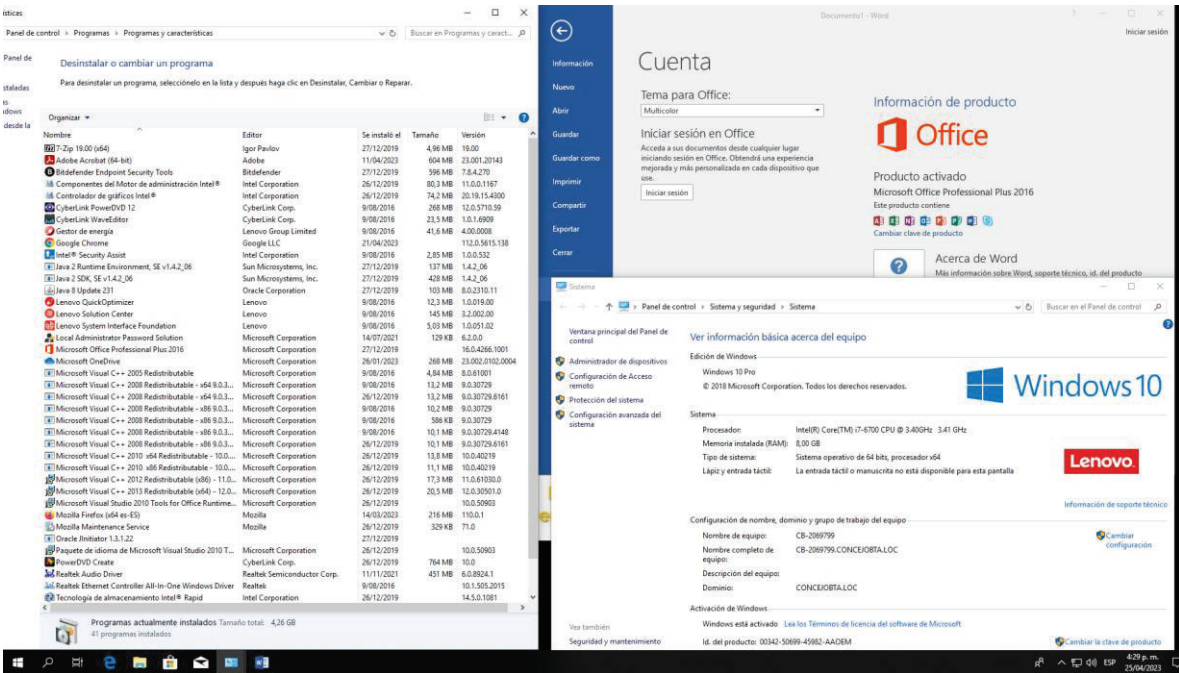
ísticas

Panel de control › Programas › Programas y características

Buscar en Programas y caract...

Panel de

staladas
ws
dows
desde la

Desinstalar o cambiar un programa

Para desinstalar un programa, selecciónelo en la lista y después haga clic en Desinstalar, Cambiar o Reparar.

Organizar ▾

| Nombre | Editor | Se instaló el | Tamaño | Versión |
|---|---|---|---|---|
| 7-Zip 19.00 (x64) | Igor Pavlov | 27/12/2019 | 4,96 MB | 19.00 |
| Adobe Acrobat (64-bit) | Adobe | 11/04/2023 | 604 MB | 23.001.20143 |
| Bitdefender Endpoint Security Tools | Bitdefender | 27/12/2019 | 596 MB | 7.8.4.270 |
| Componentes del Motor de administración Intel® | Intel Corporation | 26/12/2019 | 80,3 MB | 11.0.0.1167 |
| Controlador de gráficos Intel® | Intel Corporation | 26/12/2019 | 74,2 MB | 20.19.15.4300 |
| CyberLink PowerDVD 12 | CyberLink Corp. | 9/08/2016 | 268 MB | 12.0.5710.59 |
| CyberLink WaveEditor | CyberLink Corp. | 9/08/2016 | 23,5 MB | 1.0.1.6909 |
| Gestor de energía | Lenovo Group Limited | 9/08/2016 | 41,6 MB | 4.00.0008 |
| Google Chrome | Google LLC | 21/04/2023 | | 112.0.5615.138 |
| Intel® Security Assist | Intel Corporation | 9/08/2016 | 2,85 MB | 1.0.0.532 |
| Java 2 Runtime Environment, SE v1.4.2_06 | Sun Microsystems, Inc. | 27/12/2019 | 137 MB | 1.4.2_06 |
| Java 2 SDK, SE v1.4.2_06 | Sun Microsystems, Inc. | 27/12/2019 | 428 MB | 1.4.2_06 |
| Java 8 Update 231 | Oracle Corporation | 27/12/2019 | 103 MB | 8.0.2310.11 |
| Lenovo QuickOptimizer | Lenovo | 9/08/2016 | 12,3 MB | 1.0.019.00 |
| Lenovo Solution Center | Lenovo | 9/08/2016 | 145 MB | 3.2.002.00 |
| Lenovo System Interface Foundation | Lenovo | 9/08/2016 | 5,03 MB | 1.0.051.02 |
| Local Administrator Password Solution | Microsoft Corporation | 14/07/2021 | 129 KB | 6.2.0.0 |
| Microsoft Office Professional Plus 2016 | Microsoft Corporation | 27/12/2019 | | 16.0.4266.1001 |
| Microsoft OneDrive | Microsoft Corporation | 26/01/2023 | 268 MB | 23.002.0102.0004 |
| Microsoft Visual C++ 2005 Redistributable | Microsoft Corporation | 9/08/2016 | 4,84 MB | 8.0.61001 |
| Microsoft Visual C++ 2008 Redistributable - x64 9.0.3... | Microsoft Corporation | 9/08/2016 | 13,2 MB | 9.0.30729 |
| Microsoft Visual C++ 2008 Redistributable - x64 9.0.3... | Microsoft Corporation | 26/12/2019 | 13,2 MB | 9.0.30729.6161 |
| Microsoft Visual C++ 2008 Redistributable - x86 9.0.3... | Microsoft Corporation | 9/08/2016 | 10,2 MB | 9.0.30729 |
| Microsoft Visual C++ 2008 Redistributable - x86 9.0.3... | Microsoft Corporation | 9/08/2016 | 586 KB | 9.0.30729 |
| Microsoft Visual C++ 2008 Redistributable - x86 9.0.3... | Microsoft Corporation | 9/08/2016 | 10,1 MB | 9.0.30729.4148 |
| Microsoft Visual C++ 2008 Redistributable - x86 9.0.3... | Microsoft Corporation | 26/12/2019 | 10,1 MB | 9.0.30729.6161 |
| Microsoft Visual C++ 2010 x64 Redistributable - 10.0.... | Microsoft Corporation | 26/12/2019 | 13,8 MB | 10.0.40219 |
| Microsoft Visual C++ 2010 x86 Redistributable - 10.0.... | Microsoft Corporation | 26/12/2019 | 11,1 MB | 10.0.40219 |
| Microsoft Visual C++ 2012 Redistributable (x86) - 11.0... | Microsoft Corporation | 26/12/2019 | 17,3 MB | 11.0.61030.0 |
| Microsoft Visual C++ 2013 Redistributable (x64) - 12.0... | Microsoft Corporation | 26/12/2019 | 20,5 MB | 12.0.30501.0 |
| Microsoft Visual Studio 2010 Tools for Office Runtime... | Microsoft Corporation | 26/12/2019 | | 10.0.50903 |
| Mozilla Firefox (x64 es-ES) | Mozilla | 14/03/2023 | 216 MB | 110.0.1 |
| Mozilla Maintenance Service | Mozilla | 26/12/2019 | 329 KB | 71.0 |
| Oracle JInitiator 1.3.1.22 | | 27/12/2019 | | |
| Paquete de idioma de Microsoft Visual Studio 2010 T... | Microsoft Corporation | 26/12/2019 | | 10.0.50903 |
| PowerDVD Create | CyberLink Corp. | 26/12/2019 | 764 MB | 10.0 |
| Realtek Audio Driver | Realtek Semiconductor Corp. | 11/11/2021 | 451 MB | 6.0.8924.1 |
| Realtek Ethernet Controller All-In-One Windows Driver | Realtek | 9/08/2016 | | 10.1.505.2015 |
| Tecnología de almacenamiento Intel® Rapid | Intel Corporation | 26/12/2019 | | 14.5.0.1081 |

Programas actualmente instalados Tamaño total: 4,26 GB
41 programas instalados

Documento1 - Word
Iniciar sesión

Información
Nuevo
Abrir
Guardar
Guardar como
Imprimir
Compartir
Exportar
Cerrar

Cuenta

Tema para Office:
Multicolor

Iniciar sesión en Office
Acceda a sus documentos desde cualquier lugar iniciando sesión en Office. Obtendrá una experiencia mejorada y más personalizada en cada dispositivo que use.
Iniciar sesión

Información de producto
Office
Producto activado
Microsoft Office Professional Plus 2016
Este producto contiene
Cambiar clave de producto

Acerca de Word
Más información sobre Word, soporte técnico, id. del producto

Sistema
Panel de control › Sistema y seguridad › Sistema
Buscar en el Panel de control

Ventana principal del Panel de control
Administrador de dispositivos
Configuración de Acceso remoto
Protección del sistema
Configuración avanzada del sistema

Ver información básica acerca del equipo

Edición de Windows
Windows 10 Pro
© 2018 Microsoft Corporation. Todos los derechos reservados.
Windows 10

Sistema
Procesador: Intel(R) Core(TM) i7-6700 CPU @ 3.40GHz 3.41 GHz
Memoria instalada (RAM): 8,00 GB
Tipo de sistema: Sistema operativo de 64 bits, procesador x64
Lápiz y entrada táctil: La entrada táctil o manuscrita no está disponible para esta pantalla
Lenovo.
Información de soporte técnico

Configuración de nombre, dominio y grupo de trabajo del equipo
Nombre de equipo: CB-2069799
Nombre completo de equipo: CB-2069799.CONCEJOBTA.LOC
Descripción del equipo:
Dominio: CONCEJOBTA.LOC
Cambiar configuración

Activación de Windows
Windows está activado Lea los Términos de licencia del software de Microsoft
Id. del producto: 00342-50699-45982-AAOEM
Cambiar la clave de producto

Vea también
Seguridad y mantenimiento

ESP 4:29 p. m. 25/04/2023